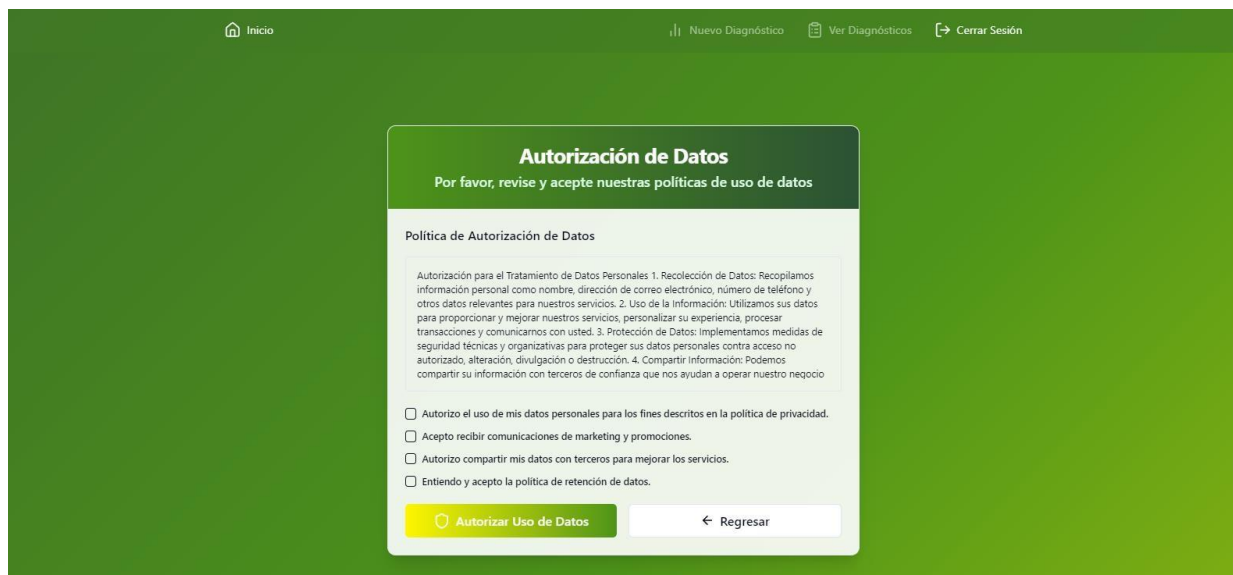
Inicio

Nuevo Diagnóstico Ver Diagnósticos Cerrar Sesión

Autorización de Datos

Por favor, revise y acepte nuestras políticas de uso de datos

Política de Autorización de Datos

Autorización para el Tratamiento de Datos Personales 1. Recolección de Datos: Recopilamos información personal como nombre, dirección de correo electrónico, número de teléfono y otros datos relevantes para nuestros servicios. 2. Uso de la Información: Utilizamos sus datos para proporcionar y mejorar nuestros servicios, personalizar su experiencia, procesar transacciones y comunicarnos con usted. 3. Protección de Datos: Implementamos medidas de seguridad técnicas y organizativas para proteger sus datos personales contra acceso no autorizado, alteración, divulgación o destrucción. 4. Compartir Información: Podemos compartir su información con terceros de confianza que nos ayudan a operar nuestro negocio

Autorizo el uso de mis datos personales para los fines descritos en la política de privacidad.

Acepto recibir comunicaciones de marketing y promociones.

Autorizo compartir mis datos con terceros para mejorar los servicios.

Entiendo y acepto la política de retención de datos.

Autorizar Uso de Datos

← Regresar